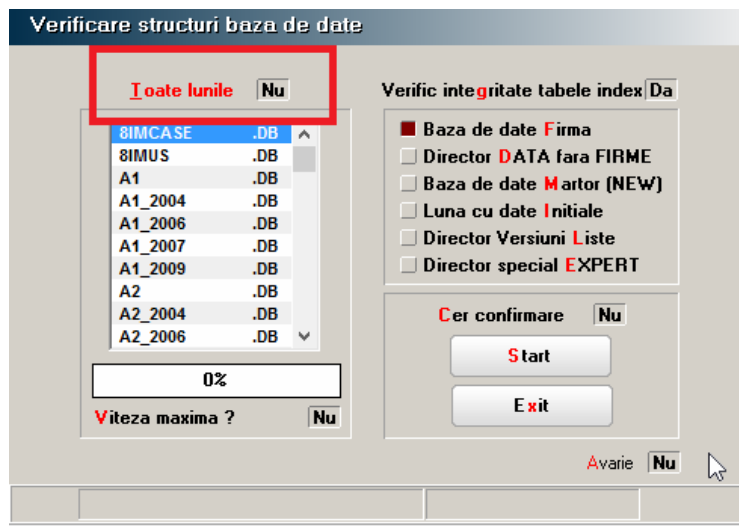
Verificare structuri baza de date

Toate lunile Nu

| | |
|---|---|
| 8IMCASE | .DB |
| 8IMUS | .DB |
| A1 | .DB |
| A1_2004 | .DB |
| A1_2006 | .DB |
| A1_2007 | .DB |
| A1_2009 | .DB |
| A2 | .DB |
| A2_2004 | .DB |
| A2_2006 | .DB |

0%

Viteza maxima ? Nu

Verific integritate tabele index Da

Baza de date Firma
Director DATA fara FIRME
Baza de date Martor (NEW)
Luna cu date Initiale
Director Versiuni Liste
Director special EXPERT

Cer confirmare Nu

Start

Exit

Avarie Nu